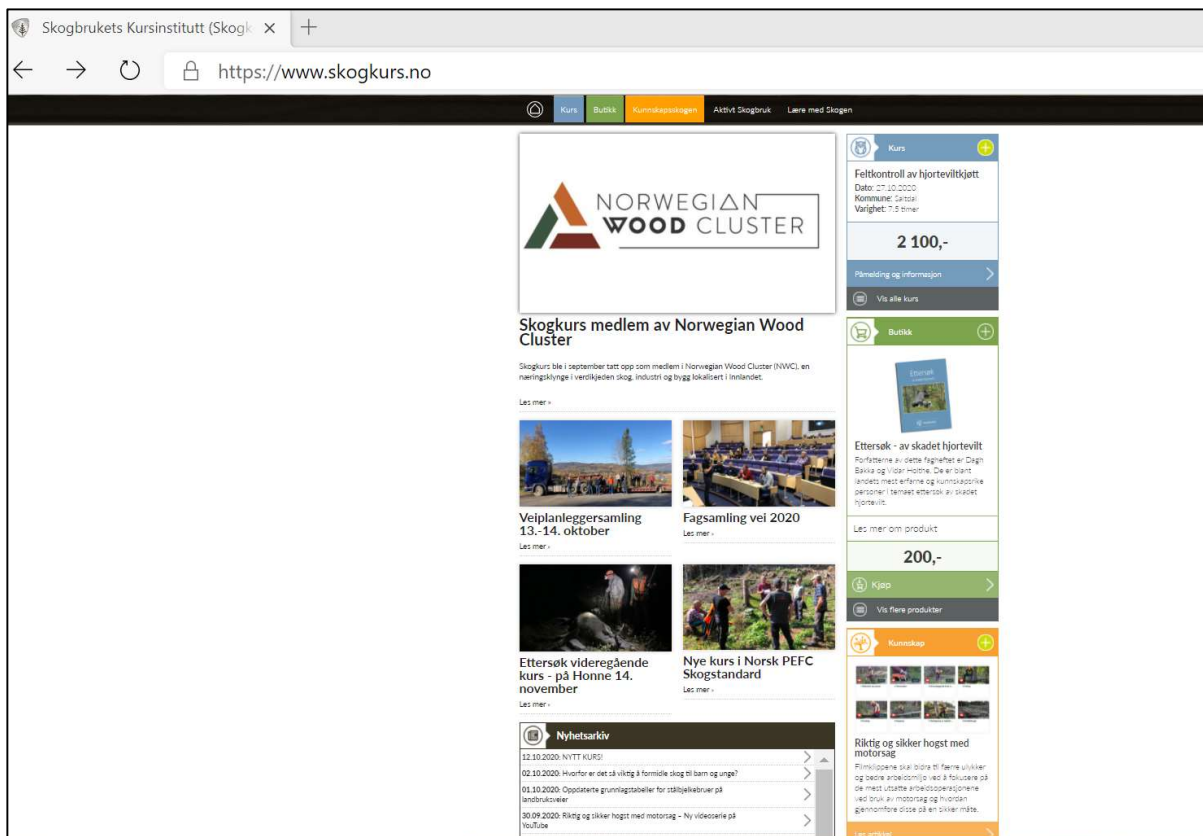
Skogbrukets Kursinstitutt (Skogk ×

https://www.skogkurs.no

Kurs Butikk Kunnskapsskogen Aktivt Skogbruk Lære med Skogen

NORWEGIAN WOOD CLUSTER

Skogkurs medlem av Norwegian Wood Cluster

Skogkurs ble i september tatt opp som medlem i Norwegian Wood Cluster (NWC), en næringsklynge i verdikjeden skog, industri og bygg lokalisert i Innlandet.

Les mer »

Veiplanleggersamling 13.-14. oktober
Les mer »

Fagsamling vei 2020
Les mer »

Ettersøk videregående kurs - på Honne 14. november
Les mer »

Nye kurs i Norsk PEFC Skogstandard
Les mer »

Nyhetsarkiv

12.10.2020: NYTT KURS!

02.10.2020: Hvorfor er det så viktig å formidle skog til barn og unge?

01.10.2020: Oppdaterte grunnlagstabeller for stålbjelkebruer på landbruksveier

30.09.2020: Riktig og sikker hogst med motorsag - Ny videoserie på YouTube

Kurs

Feltkontroll av hjorteviltkjøtt
Dato: 27.10.2020
Kommune: Saltdal
Varighet: 7.5 timer

2 100,-

Påmelding og informasjon

Vis alle kurs

Butikk

Ettersøk

Ettersøk - av skadet hjortevilt

Forfatterne av dette fagheftet er Dagh Bakka og Vidar Holthe. De er blant landets mest erfarne og kunnskapsrike personer i temaet ettersøk av skadet hjortevilt.

Les mer om produkt

200,-

Kjøp

Vis flere produkter

Kunnskap

Riktig og sikker hogst med motorsag

Filmklippene skal bidra til færre ulykker og bedre arbeidsmiljø ved å fokusere på de mest utsatte arbeidsoperasjonene ved bruk av motorsag og hvordan gjennomføre disse på en sikker måte.

Les artikkel